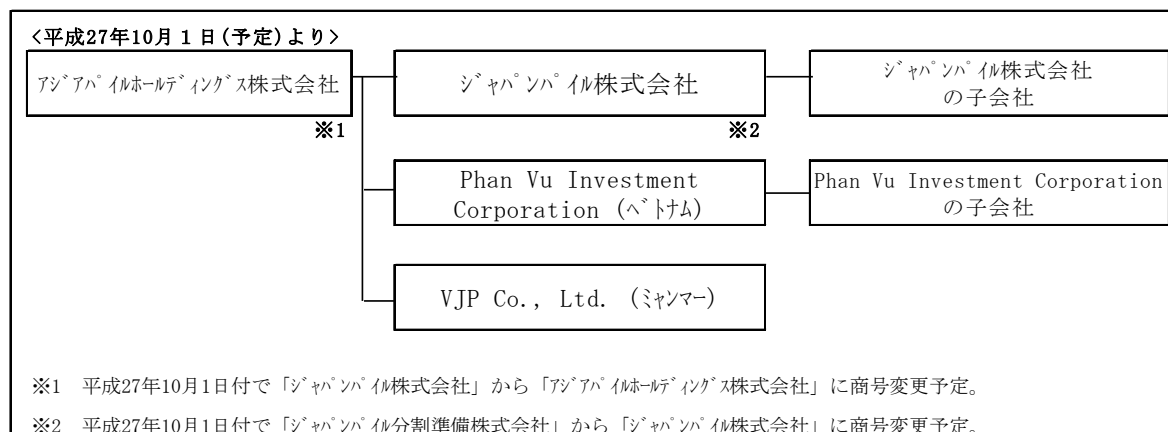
<平成27年10月１日(予定)より>

ｱｼﾞｱﾊﾟｲﾙﾎｰﾙﾃﾞｨﾝｸﾞｽ株式会社

※1

ｼﾞｬﾊﾟﾝﾊﾟｲﾙ株式会社

※2

ｼﾞｬﾊﾟﾝﾊﾟｲﾙ株式会社の子会社

Phan Vu Investment Corporation (ﾍﾞﾄﾅﾑ)

Phan Vu Investment Corporation の子会社

VJP Co., Ltd. (ﾐｬﾝﾏｰ)

※1 平成27年10月1日付で「ｼﾞｬﾊﾟﾝﾊﾟｲﾙ株式会社」から「ｱｼﾞｱﾊﾟｲﾙﾎｰﾙﾃﾞｨﾝｸﾞｽ株式会社」に商号変更予定。

※2 平成27年10月1日付で「ｼﾞｬﾊﾟﾝﾊﾟｲﾙ分割準備株式会社」から「ｼﾞｬﾊﾟﾝﾊﾟｲﾙ株式会社」に商号変更予定。